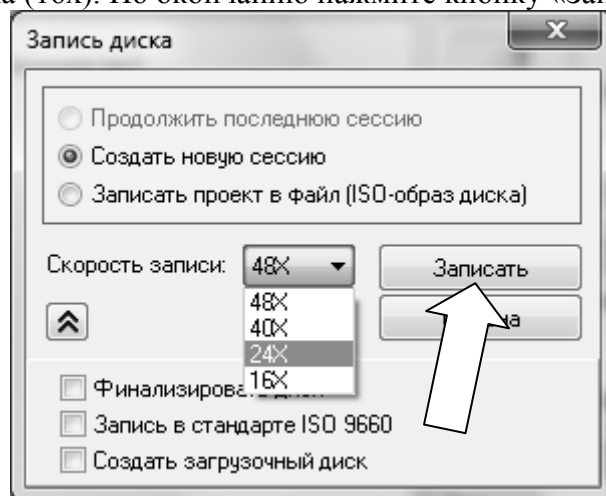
а (Ток). По окончанию нажмите кнопку «За

Запись диска

Продолжить последнюю сессию

Создать новую сессию

Записать проект в файл (ISO-образ диска)

Скорость записи: 48X

Записать

48X
40X
24X
16X

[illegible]а

Финализирова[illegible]

Запись в стандарте ISO 9660

Создать загрузочный диск